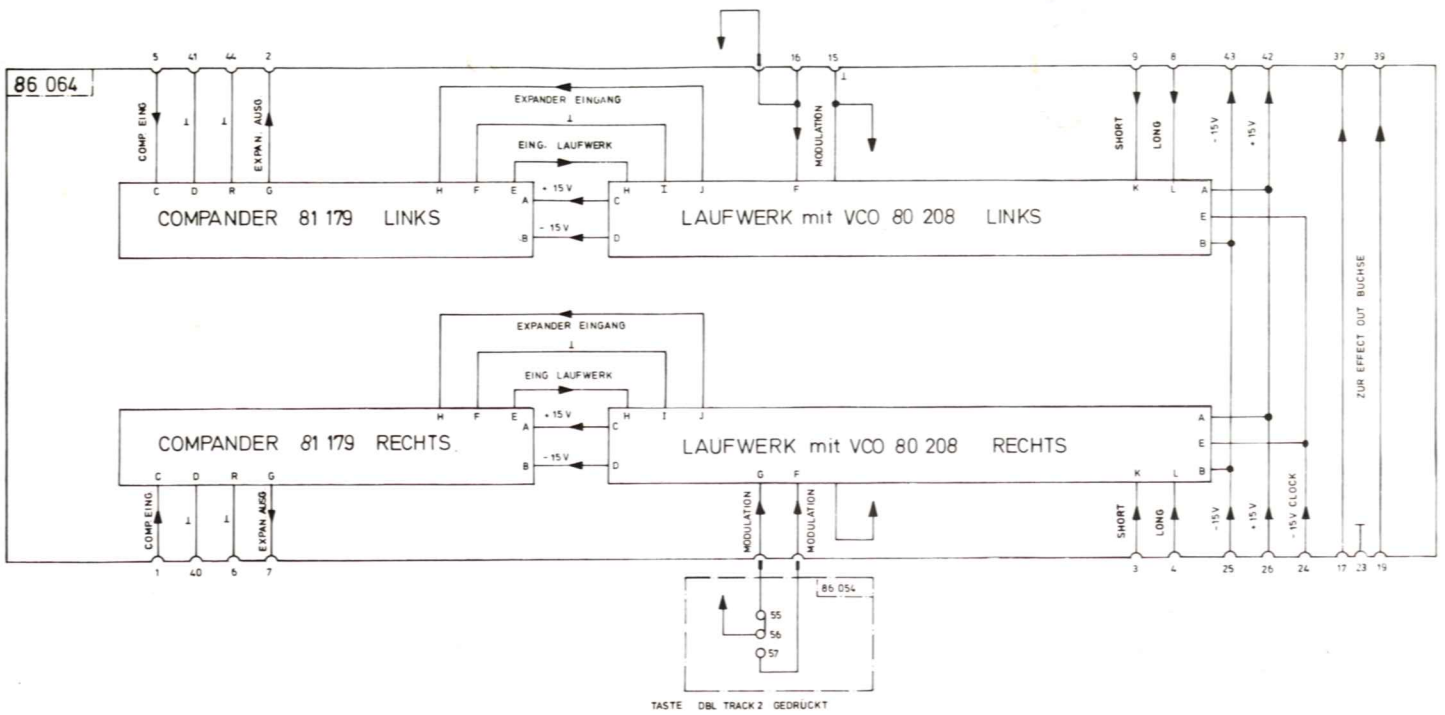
86 064

5 41 44 2 16 15 9 8 43 42 37 39

COMP EING ⊥ ⊥ EXPAN. AUSG

EXPANDER EINGANG
⊥
EING. LAUFWERK

MODULATION ⊥

SHORT LONG - 15 V + 15 V

C D R G H F E + 15 V A - 15 V B

C H I J F K L A E B D

COMPANDER 81 179 LINKS

LAUFWERK mit VCO 80 208 LINKS

ZUR EFFECT OUT BUCHSE

EXPANDER EINGANG
⊥
EING LAUFWERK

H F E + 15 V A - 15 V B H I J C D A E B

COMPANDER 81 179 RECHTS

LAUFWERK mit VCO 80 208 RECHTS

C D R G G F K L

COMP EING ⊥ ⊥ EXPAN AUSG MODULATION MODULATION SHORT LONG -15 V + 15 V - 15 V CLOCK

1 40 6 7 3 4 25 26 24 17 23 19

86 054

55
56
57

TASTE DBL TRACK 2 GEDRÜCKT